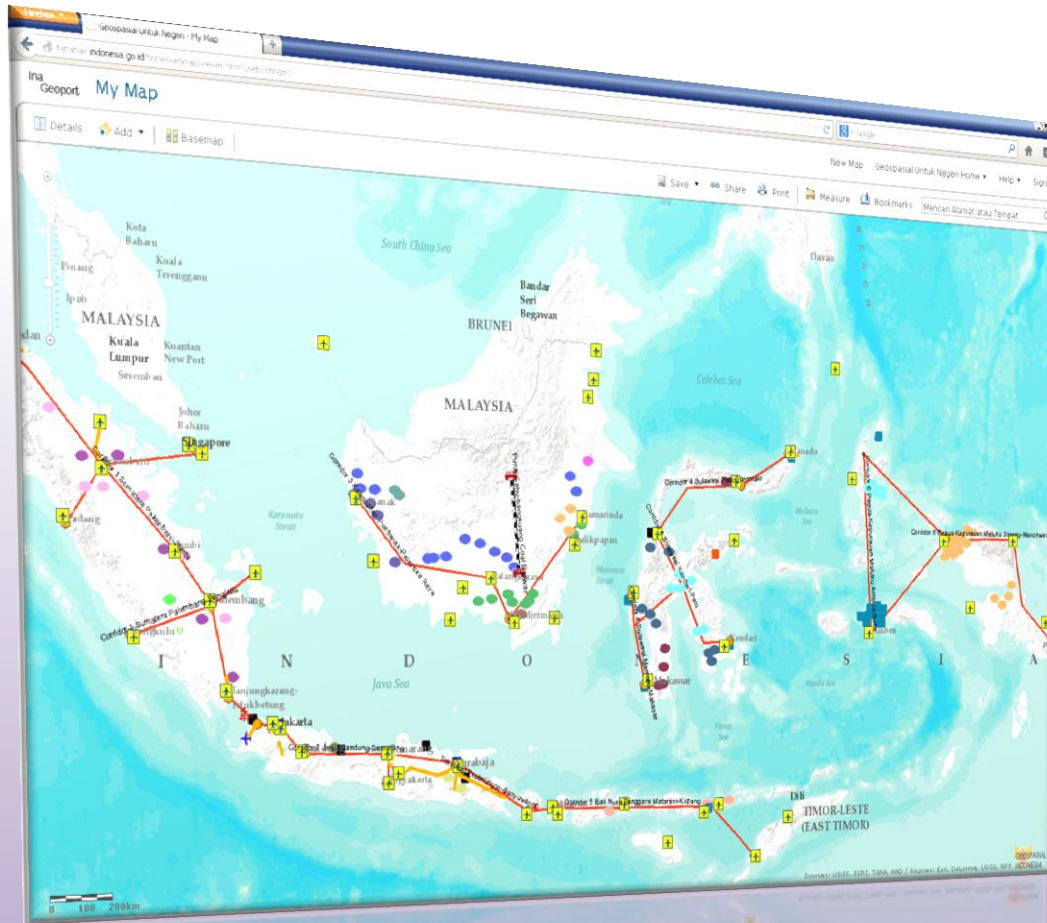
Geospasial Untuk Negeri - My Map

tanahair.indonesia.go.id

Ina Geoport My Map

Details Add Basemap

New Map Geospasial Untuk Negeri Home Help Sign

Save Share Print Measure Bookmarks Mencari Alamat atau Tempat

Kota Baharu

Kuala Terengganu

Pinang

Ipoh

MALAYSIA

Kuala Lumpur

Kuantan New Port

Seremban

Johor Baharu

Singapore

South China Sea

Bandar Seri Begawan

BRUNEI

MALAYSIA

Davao

Celebes Sea

Padang

Karimata Strait

Samarinda

Balikpapan

Palembang

Bengkulu

Makassar Strait

Manado

Kendari

Makassar

Ambon

I N D O N E S I A

Java Sea

Tanjungkarang-Telukbetung

Jakarta

Semarang

Surabaya

Yogyakarta

Bandung

Corridor 5 Bali Nusa Tenggara Mataram-Kupang

Dili

TIMOR-LESTE (EAST TIMOR)

Corridor 4 Sulawesi

Corridor 6 Papua-Kepulauan Maluku

Corridor 2 Sumatera Palembang

Corridor 3 Kalimantan

0 100 200km

Sources: USGS, ESRI, TANA, AND | Sources: Esri, DeLorme, USGS, NPS

GEOSPASIAL INDONESIA